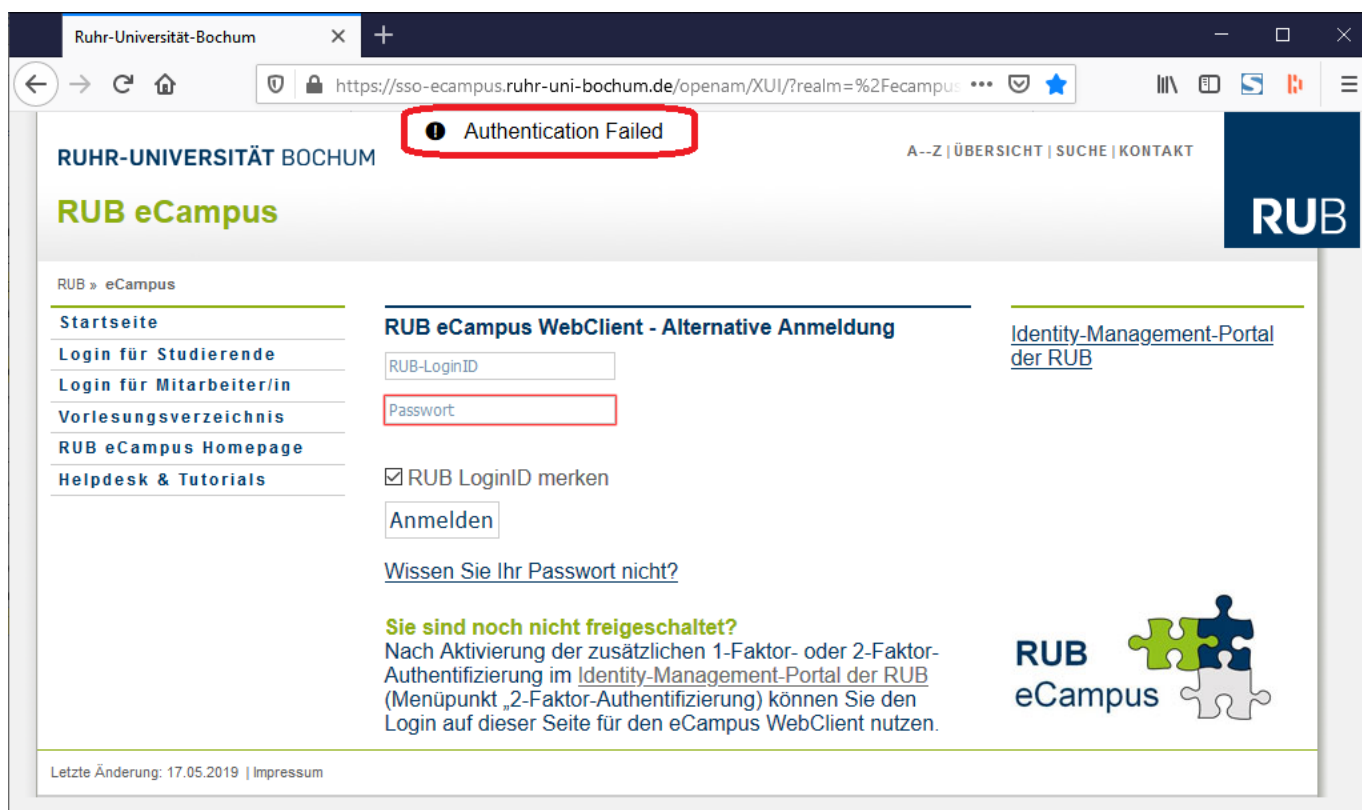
Ruhr-Universität-Bochum ×

https://sso-ecampus.ruhr-uni-bochum.de/openam/XUI/?realm=%2Fecampus

Authentication Failed

RUHR-UNIVERSITÄT BOCHUM

A--Z | ÜBERSICHT | SUCHE | KONTAKT

RUB eCampus

RUB

RUB » eCampus

Startseite
Login für Studierende
Login für Mitarbeiter/in
Vorlesungsverzeichnis
RUB eCampus Homepage
Helpdesk & Tutorials

RUB eCampus WebClient - Alternative Anmeldung

RUB-LoginID

Passwort

☑ RUB LoginID merken

Anmelden

Wissen Sie Ihr Passwort nicht?

Sie sind noch nicht freigeschaltet?
Nach Aktivierung der zusätzlichen 1-Faktor- oder 2-Faktor-Authentifizierung im Identity-Management-Portal der RUB (Menüpunkt „2-Faktor-Authentifizierung) können Sie den Login auf dieser Seite für den eCampus WebClient nutzen.

Identity-Management-Portal der RUB

RUB eCampus

Letzte Änderung: 17.05.2019 | Impressum